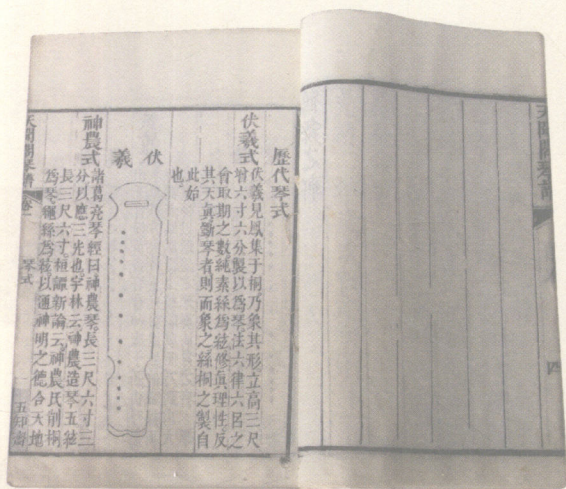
歴代琴式

伏羲式 伏羲見鳳集于桐乃象其形立高三尺六寸六分象以爲琴法六律六呂之分取期之數絃素絲以絃絲悟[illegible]理性反其天眞斵琴者則而象之絲桐之製自此始也

伏羲

神農式 諸葛亮琴經曰神農琴長三尺六寸三分以應三光也宇林云神農造琴五絃長三尺六寸桓譚新論云神農氏削桐爲琴繩絲爲絃以通神明之德合天地

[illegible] 卷之一 琴式 五